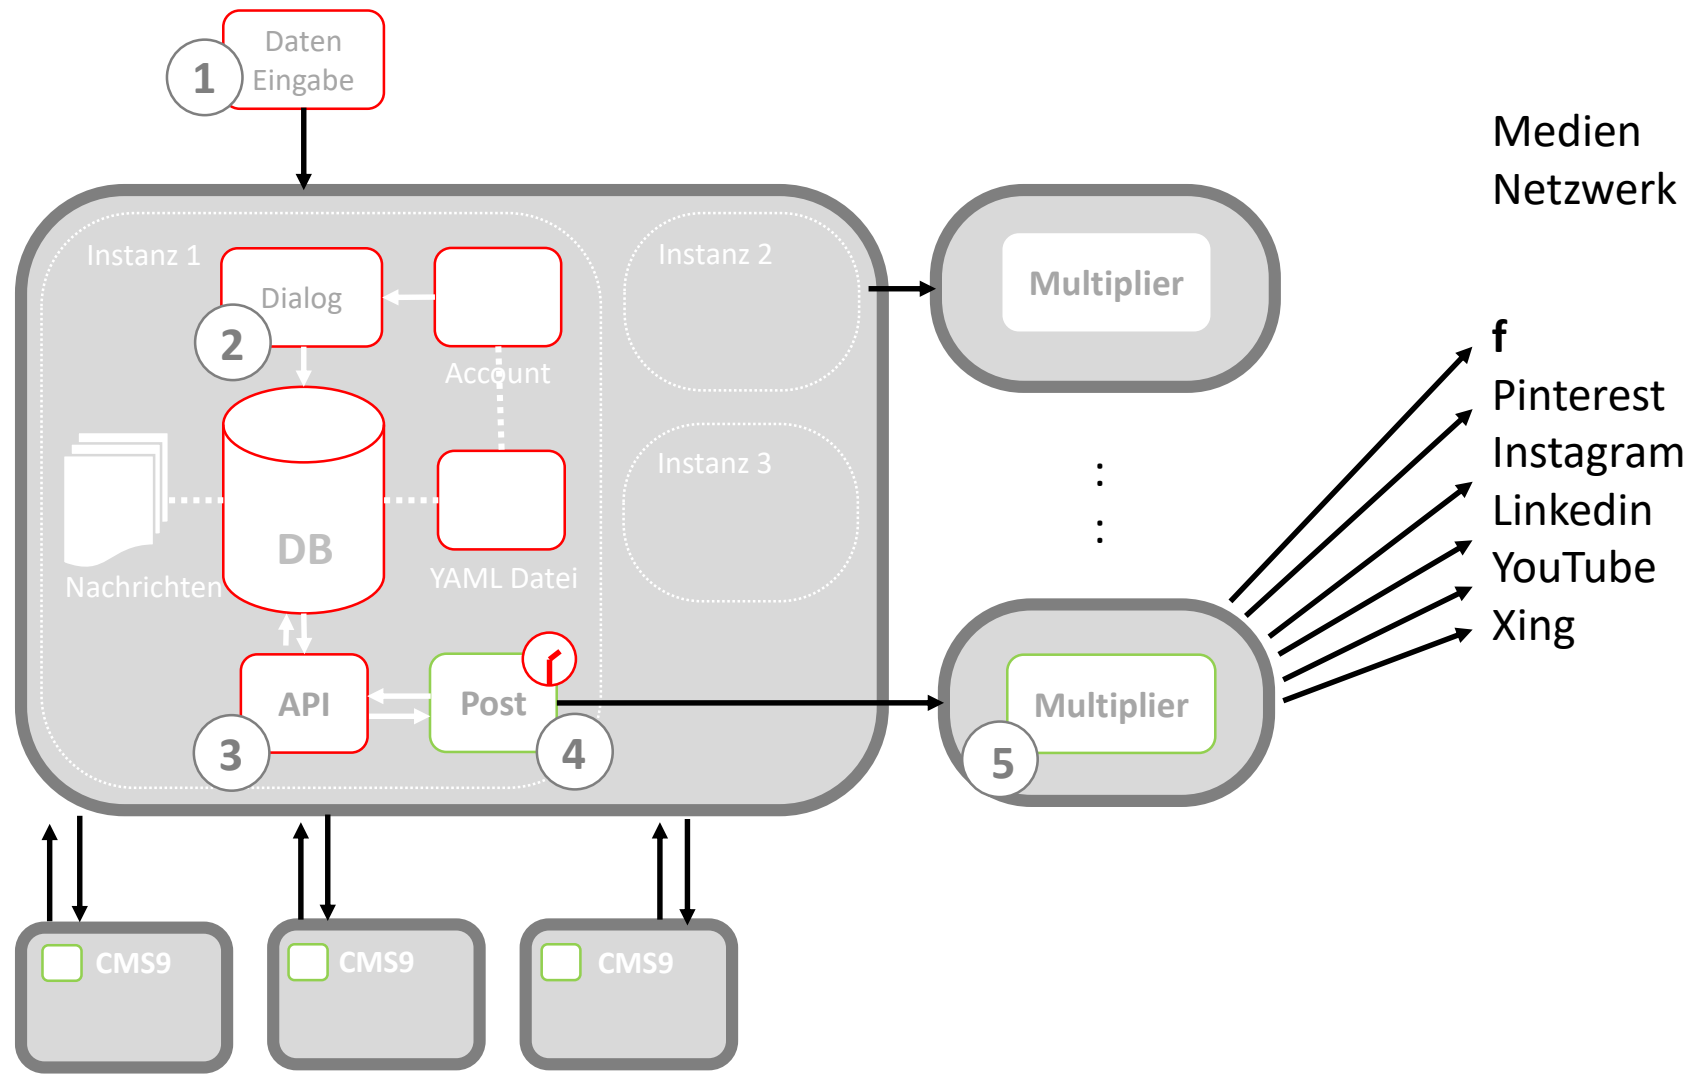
1
Daten Eingabe

Medien Netzwerk

Instanz 1
Dialog
2
Account
DB
Nachrichten
YAML Datei
API
3
Post
4

Instanz 2
Instanz 3

Multiplier

:
:

Multiplier
5

f
Pinterest
Instagram
Linkedin
YouTube
Xing

CMS9
CMS9
CMS9